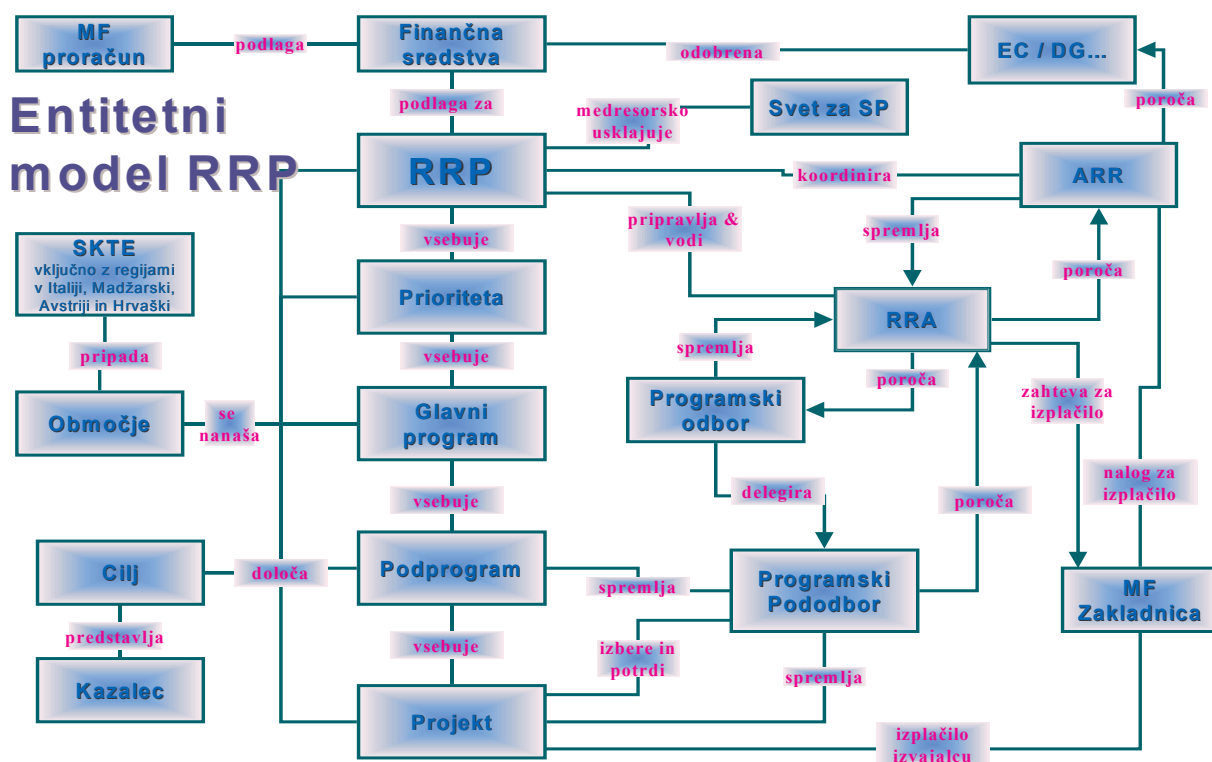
MF proračun

podlaga

Finančna sredstva

odobrena

EC / DG...

Entitetni model RRP

podlaga za

medresorsko usklajuje

Svet za SP

poroča

RRP

koordinira

ARR

vsebuje

pripravlja & vodi

spremlja

SKTE
vključno z regijami v Italiji, Madžarski, Avstriji in Hrvaški

Prioriteta

poroča

RRA

pripada

vsebuje

spremlja

poroča

Območje

se nanaša

Glavni program

Programski odbor

zahteva za izplačilo

nalog za izplačilo

vsebuje

delegira

poroča

Cilj

določa

Podprogram

spremlja

Programski Pododbor

MF Zakladnica

predstavlja

vsebuje

izbere in potrdi

spremlja

Kazalec

Projekt

izplačilo izvajalcu